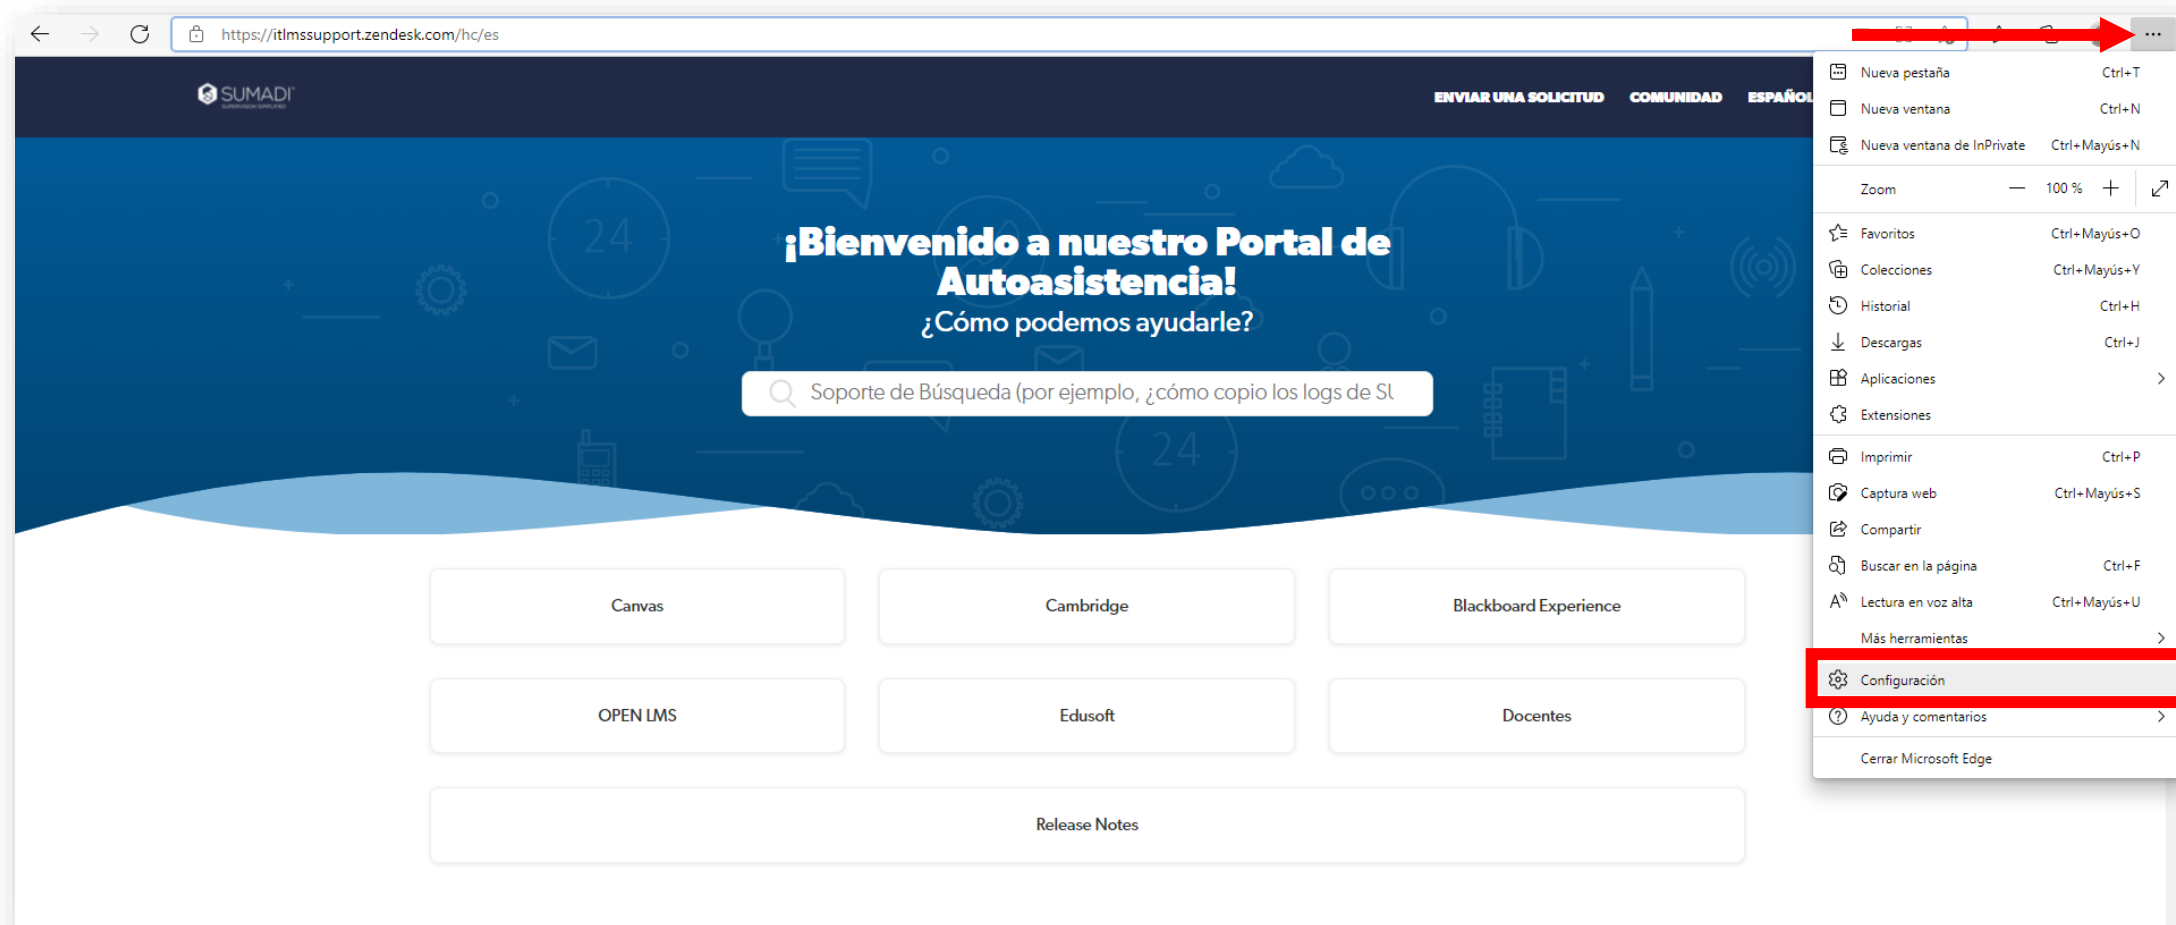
https://itlmssupport.zendesk.com/hc/es

SUMADI

ENVIAR UNA SOLICITUD COMUNIDAD ESPAÑOL

¡Bienvenido a nuestro Portal de Autoasistencia!
¿Cómo podemos ayudarle?

Soporte de Búsqueda (por ejemplo, ¿cómo copio los logs de Sl

| Canvas | Cambridge | Blackboard Experience |
|---|---|---|
| OPEN LMS | Edusoft | Docentes |

Release Notes

Nueva pestaña Ctrl+T
Nueva ventana Ctrl+N
Nueva ventana de InPrivate Ctrl+Mayús+N
Zoom — 100 % +
Favoritos Ctrl+Mayús+O
Colecciones Ctrl+Mayús+Y
Historial Ctrl+H
Descargas Ctrl+J
Aplicaciones
Extensiones
Imprimir Ctrl+P
Captura web Ctrl+Mayús+S
Compartir
Buscar en la página Ctrl+F
Lectura en voz alta Ctrl+Mayús+U
Más herramientas
Configuración
Ayuda y comentarios
Cerrar Microsoft Edge